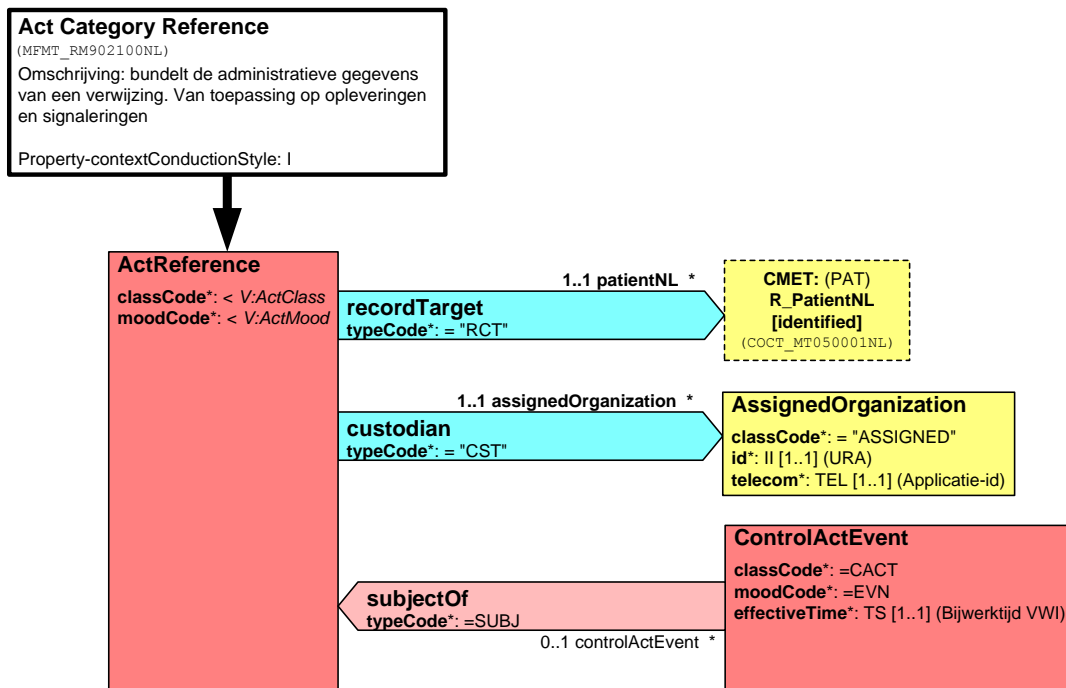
Act Category Reference
(MFMT_RM902100NL)
Omschrijving: bundelt de administratieve gegevens van een verwijzing. Van toepassing op opleveringen en signaleringen

Property-contextConductionStyle: I

ActReference
classCode*: < V:ActClass
moodCode*: < V:ActMood

1..1 patientNL *
recordTarget
typeCode*: = "RCT"

CMET: (PAT)
R_PatientNL
[identified]
(COCT_MT050001NL)

1..1 assignedOrganization *
custodian
typeCode*: = "CST"

AssignedOrganization
classCode*: = "ASSIGNED"
id*: II [1..1] (URA)
telecom*: TEL [1..1] (Applicatie-id)

ControlActEvent
classCode*: =CACT
moodCode*: =EVN
effectiveTime*: TS [1..1] (Bijwerktijd VWI)

subjectOf
typeCode*: =SUBJ
0..1 controlActEvent *